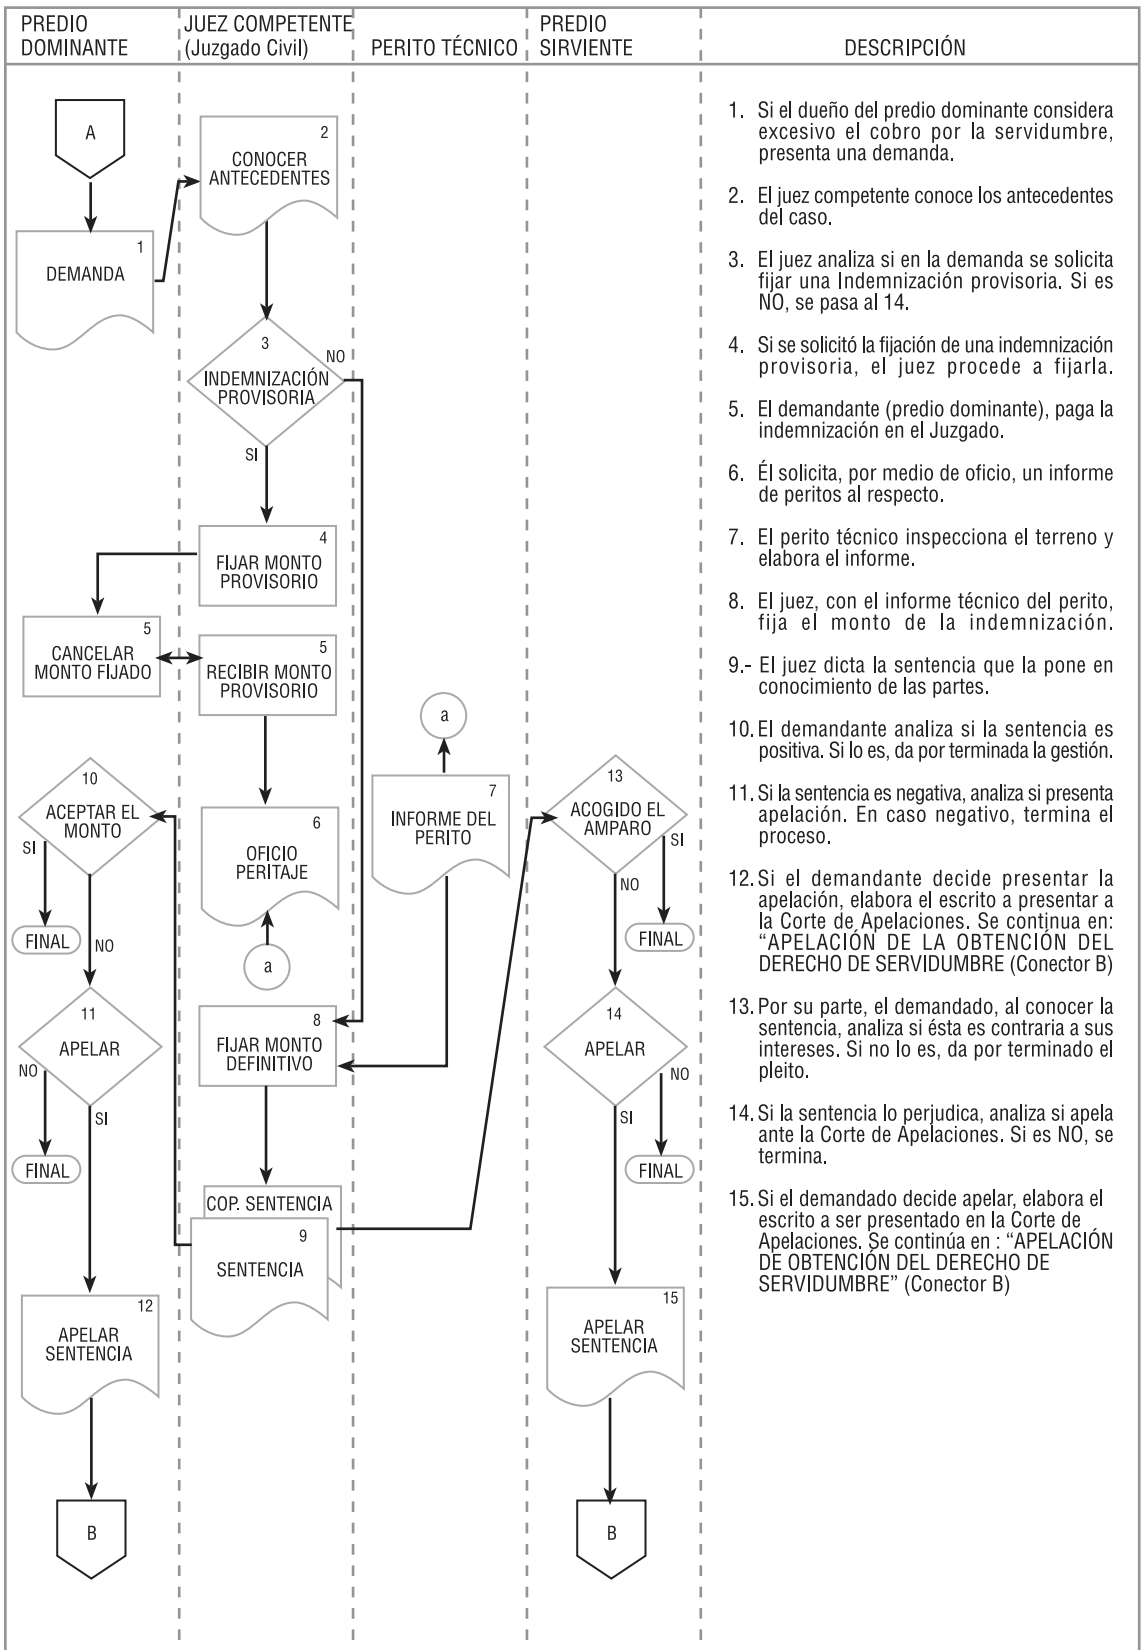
PREDIO DOMINANTE

JUEZ COMPETENTE (Juzgado Civil)

PERITO TÉCNICO

PREDIO SIRVIENTE

DESCRIPCIÓN

A

2 CONOCER ANTECEDENTES

1 DEMANDA

3 INDEMNIZACIÓN PROVISORIA

NO

SI

4 FIJAR MONTO PROVISORIO

5 CANCELAR MONTO FIJADO

5 RECIBIR MONTO PROVISORIO

a

7 INFORME DEL PERITO

10 ACEPTAR EL MONTO

SI

FINAL

NO

6 OFICIO PERITAJE

a

13 ACOGIDO EL AMPARO

SI

NO

FINAL

11 APELAR

NO

FINAL

SI

8 FIJAR MONTO DEFINITIVO

14 APELAR

NO

SI

FINAL

COP. SENTENCIA

9 SENTENCIA

12 APELAR SENTENCIA

15 APELAR SENTENCIA

B

B

1. Si el dueño del predio dominante considera excesivo el cobro por la servidumbre, presenta una demanda.

2. El juez competente conoce los antecedentes del caso.

3. El juez analiza si en la demanda se solicita fijar una Indemnización provisoria. Si es NO, se pasa al 14.

4. Si se solicitó la fijación de una indemnización provisoria, el juez procede a fijarla.

5. El demandante (predio dominante), paga la indemnización en el Juzgado.

6. Él solicita, por medio de oficio, un informe de peritos al respecto.

7. El perito técnico inspecciona el terreno y elabora el informe.

8. El juez, con el informe técnico del perito, fija el monto de la indemnización.

9.- El juez dicta la sentencia que la pone en conocimiento de las partes.

10. El demandante analiza si la sentencia es positiva. Si lo es, da por terminada la gestión.

11. Si la sentencia es negativa, analiza si presenta apelación. En caso negativo, termina el proceso.

12. Si el demandante decide presentar la apelación, elabora el escrito a presentar a la Corte de Apelaciones. Se continua en: "APELACIÓN DE LA OBTENCIÓN DEL DERECHO DE SERVIDUMBRE (Conector B)

13. Por su parte, el demandado, al conocer la sentencia, analiza si ésta es contraria a sus intereses. Si no lo es, da por terminado el pleito.

14. Si la sentencia lo perjudica, analiza si apela ante la Corte de Apelaciones. Si es NO, se termina.

15. Si el demandado decide apelar, elabora el escrito a ser presentado en la Corte de Apelaciones. Se continúa en : "APELACIÓN DE OBTENCIÓN DEL DERECHO DE SERVIDUMBRE" (Conector B)